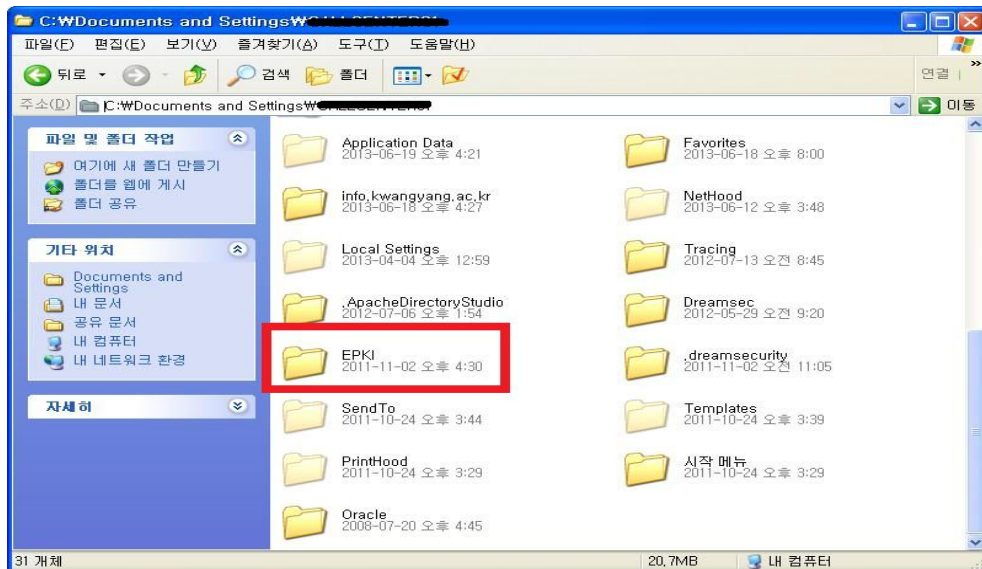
C:₩Documents and Settings₩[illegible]

파일(F) 편집(E) 보기(V) 즐겨찾기(A) 도구(T) 도움말(H)

뒤로 검색 폴더

연결

주소(D) C:₩Documents and Settings₩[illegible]

이동

파일 및 폴더 작업

여기에 새 폴더 만들기
폴더를 웹에 게시
폴더 공유

기타 위치

Documents and Settings
내 문서
공유 문서
내 컴퓨터
내 네트워크 환경

자세히

Application Data
2013-06-19 오후 4:21

Favorites
2013-06-18 오후 8:00

info.kwangyang.ac.kr
2013-06-18 오후 4:27

NetHood
2013-06-12 오후 3:48

Local Settings
2013-04-04 오후 12:59

Tracing
2012-07-13 오전 8:45

.ApacheDirectoryStudio
2012-07-06 오후 1:54

Dreamsec
2012-05-29 오전 9:20

EPKI
2011-11-02 오후 4:30

.dreamsecurity
2011-11-02 오전 11:05

SendTo
2011-10-24 오후 3:44

Templates
2011-10-24 오후 3:39

PrintHood
2011-10-24 오후 3:29

시작 메뉴
2011-10-24 오후 3:29

Oracle
2008-07-20 오후 4:45

31 개체

20.7MB

내 컴퓨터